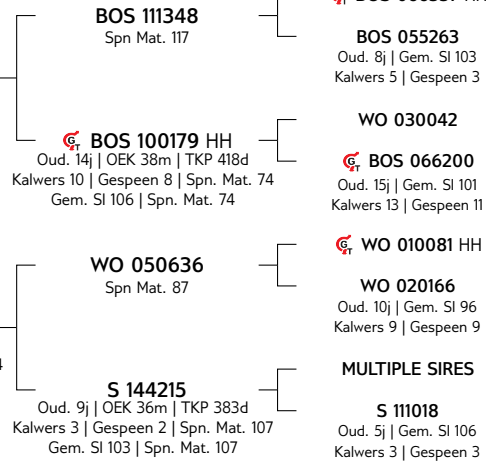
BOS 111348
Spn Mat. 117

BOS 055263
Oud. 8j | Gem. SI 103
Kalwers 5 | Gespeen 3

BOS 100179 HH
Oud. 14j | OEK 38m | TKP 418d
Kalwers 10 | Gespeen 8 | Spn. Mat. 74
Gem. SI 106 | Spn. Mat. 74

WO 030042

BOS 066200
Oud. 15j | Gem. SI 101
Kalwers 13 | Gespeen 11

WO 050636
Spn Mat. 87

WO 010081 HH

WO 020166
Oud. 10j | Gem. SI 96
Kalwers 9 | Gespeen 9

S 144215
Oud. 9j | OEK 36m | TKP 383d
Kalwers 3 | Gespeen 2 | Spn. Mat. 107
Gem. SI 103 | Spn. Mat. 107

MULTIPLE SIRES

S 111018
Oud. 5j | Gem. SI 106
Kalwers 3 | Gespeen 3